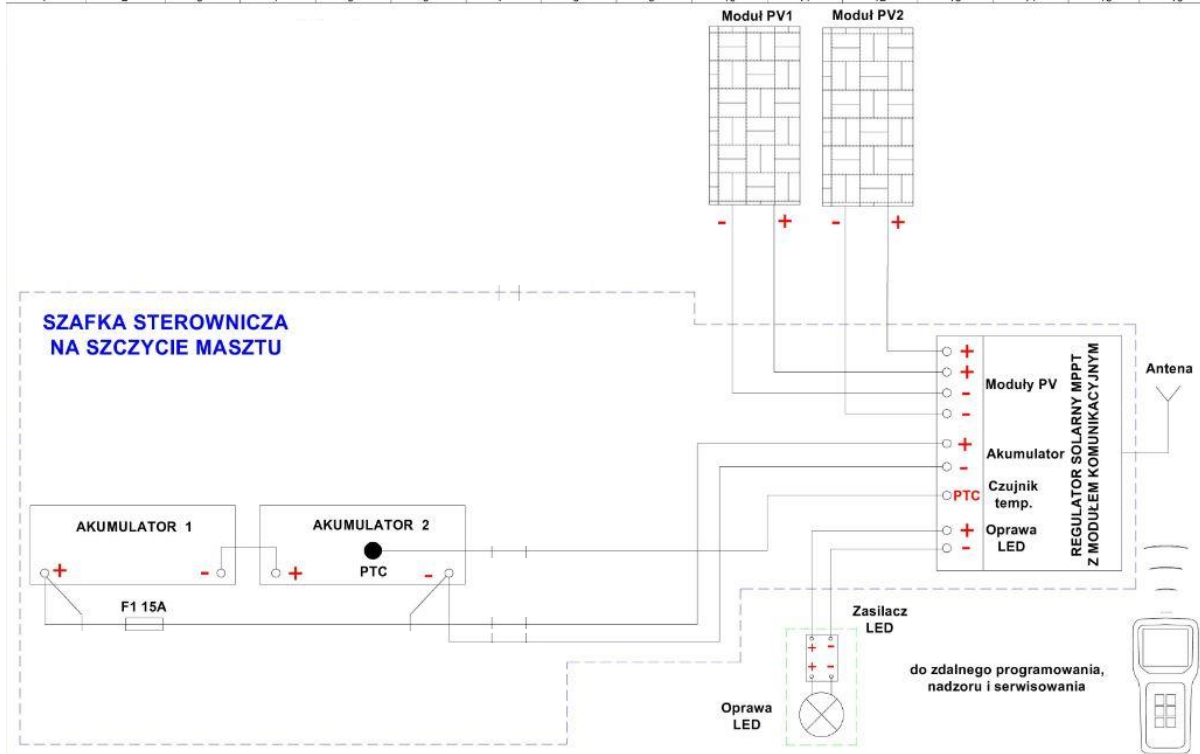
Moduł PV1

Moduł PV2

- +

- +

SZAFKA STEROWNICZA NA SZCZYCIE MASZTU

+
+
-
-
Moduły PV

+
-
Akumulator

PTC
Czujnik temp.

+
-
Oprawa LED

REGULATOR SOLARNY MPPT Z MODUŁEM KOMUNIKACYJNYM

Antena

AKUMULATOR 1

+ -

AKUMULATOR 2

+ PTC -

F1 15A

Zasilacz LED

+ -
+ -

Oprawa LED

do zdalnego programowania, nadzoru i serwisowania